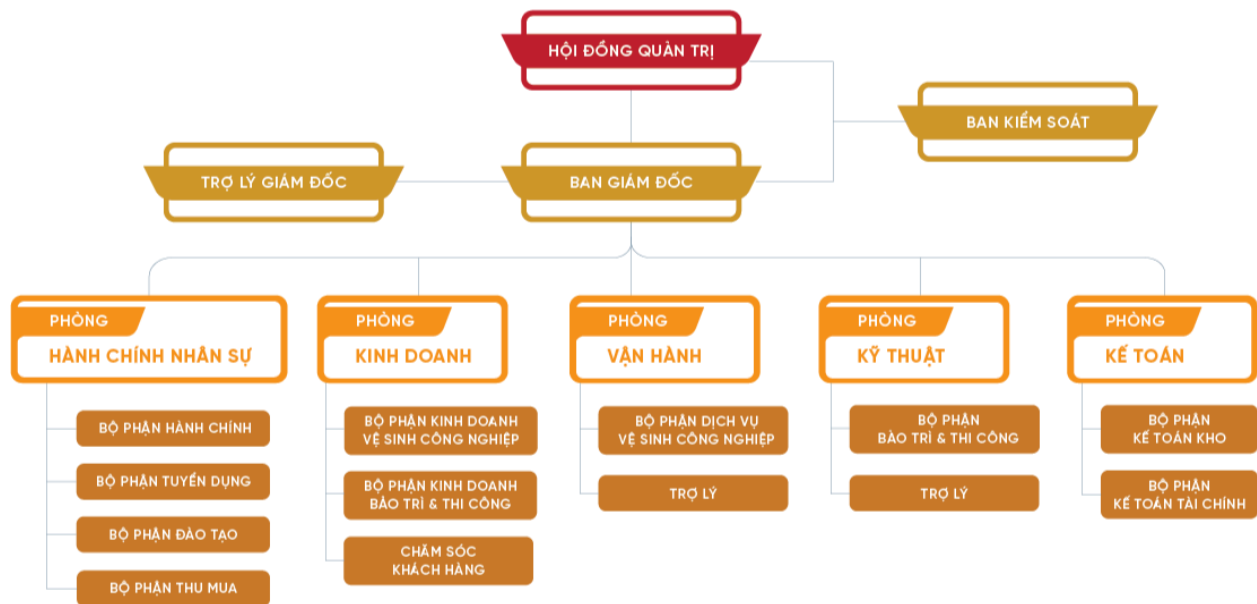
HỘI ĐỒNG QUẢN TRỊ

BAN KIỂM SOÁT

TRỢ LÝ GIÁM ĐỐC

BAN GIÁM ĐỐC

PHÒNG
HÀNH CHÍNH NHÂN SỰ

BỘ PHẬN HÀNH CHÍNH

BỘ PHẬN TUYỂN DỤNG

BỘ PHẬN ĐÀO TẠO

BỘ PHẬN THU MUA

PHÒNG
KINH DOANH

BỘ PHẬN KINH DOANH VỆ SINH CÔNG NGHIỆP

BỘ PHẬN KINH DOANH BẢO TRÌ & THI CÔNG

CHĂM SÓC KHÁCH HÀNG

PHÒNG
VẬN HÀNH

BỘ PHẬN DỊCH VỤ VỆ SINH CÔNG NGHIỆP

TRỢ LÝ

PHÒNG
KỸ THUẬT

BỘ PHẬN BẢO TRÌ & THI CÔNG

TRỢ LÝ

PHÒNG
KẾ TOÁN

BỘ PHẬN KẾ TOÁN KHO

BỘ PHẬN KẾ TOÁN TÀI CHÍNH